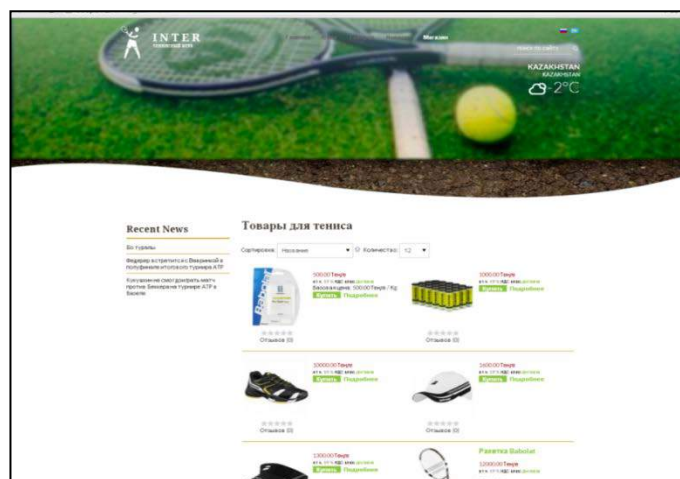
INTER
ТЕННИСНЫЙ КЛУБ

Магазин

Поиск по сайту

KAZAKHSTAN
KAZAKHSTAN
-2°C

Recent News

Во турниры

Федерер встретится с Вавринкой в полуфинале итогового турнира АТР

Кохлшрайбер смог доиграть матч против Бавринки в турнире АТР в Базеле

Товары для тенниса

Сортировка: Название ▼ Количество: 12 ▼

500.00 Тенге
вт.ч. 17 % НДС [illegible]
Базовая цена: 500.00 Тенге / Kg
Купить Подробнее
Отзывов (0)

1000.00 Тенге
вт.ч. 17 % НДС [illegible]
Купить Подробнее
Отзывов (0)

10000.00 Тенге
вт.ч. 17 % НДС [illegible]
Купить Подробнее
Отзывов (0)

1600.00 Тенге
вт.ч. 17 % НДС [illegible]
Купить Подробнее
Отзывов (0)

1300.00 Тенге
вт.ч. 17 % НДС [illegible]
Купить Подробнее

Ракетка Babolat
12000.00 Тенге
вт.ч. 17 % НДС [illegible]